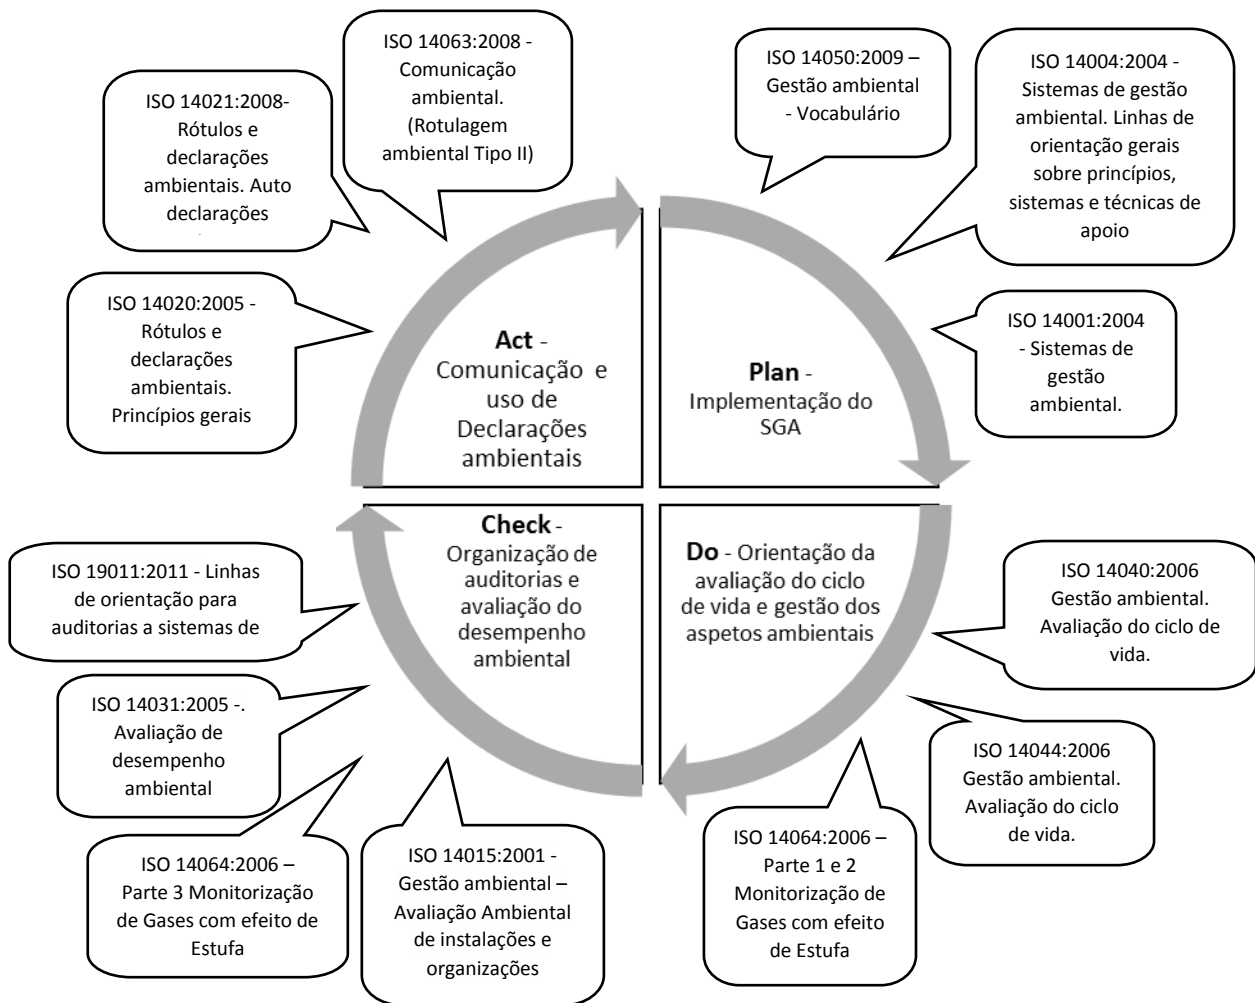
ISO 14063:2008 - Comunicação ambiental. (Rotulagem ambiental Tipo II)

ISO 14021:2008- Rótulos e declarações ambientais. Auto declarações

ISO 14050:2009 – Gestão ambiental - Vocabulário

ISO 14004:2004 - Sistemas de gestão ambiental. Linhas de orientação gerais sobre princípios, sistemas e técnicas de apoio

ISO 14020:2005 - Rótulos e declarações ambientais. Princípios gerais

Act - Comunicação e uso de Declarações ambientais

Plan - Implementação do SGA

ISO 14001:2004 - Sistemas de gestão ambiental.

Check - Organização de auditorias e avaliação do desempenho ambiental

Do - Orientação da avaliação do ciclo de vida e gestão dos aspetos ambientais

ISO 19011:2011 - Linhas de orientação para auditorias a sistemas de

ISO 14040:2006 Gestão ambiental. Avaliação do ciclo de vida.

ISO 14031:2005 -. Avaliação de desempenho ambiental

ISO 14044:2006 Gestão ambiental. Avaliação do ciclo de vida.

ISO 14064:2006 – Parte 3 Monitorização de Gases com efeito de Estufa

ISO 14015:2001 - Gestão ambiental – Avaliação Ambiental de instalações e organizações

ISO 14064:2006 – Parte 1 e 2 Monitorização de Gases com efeito de Estufa